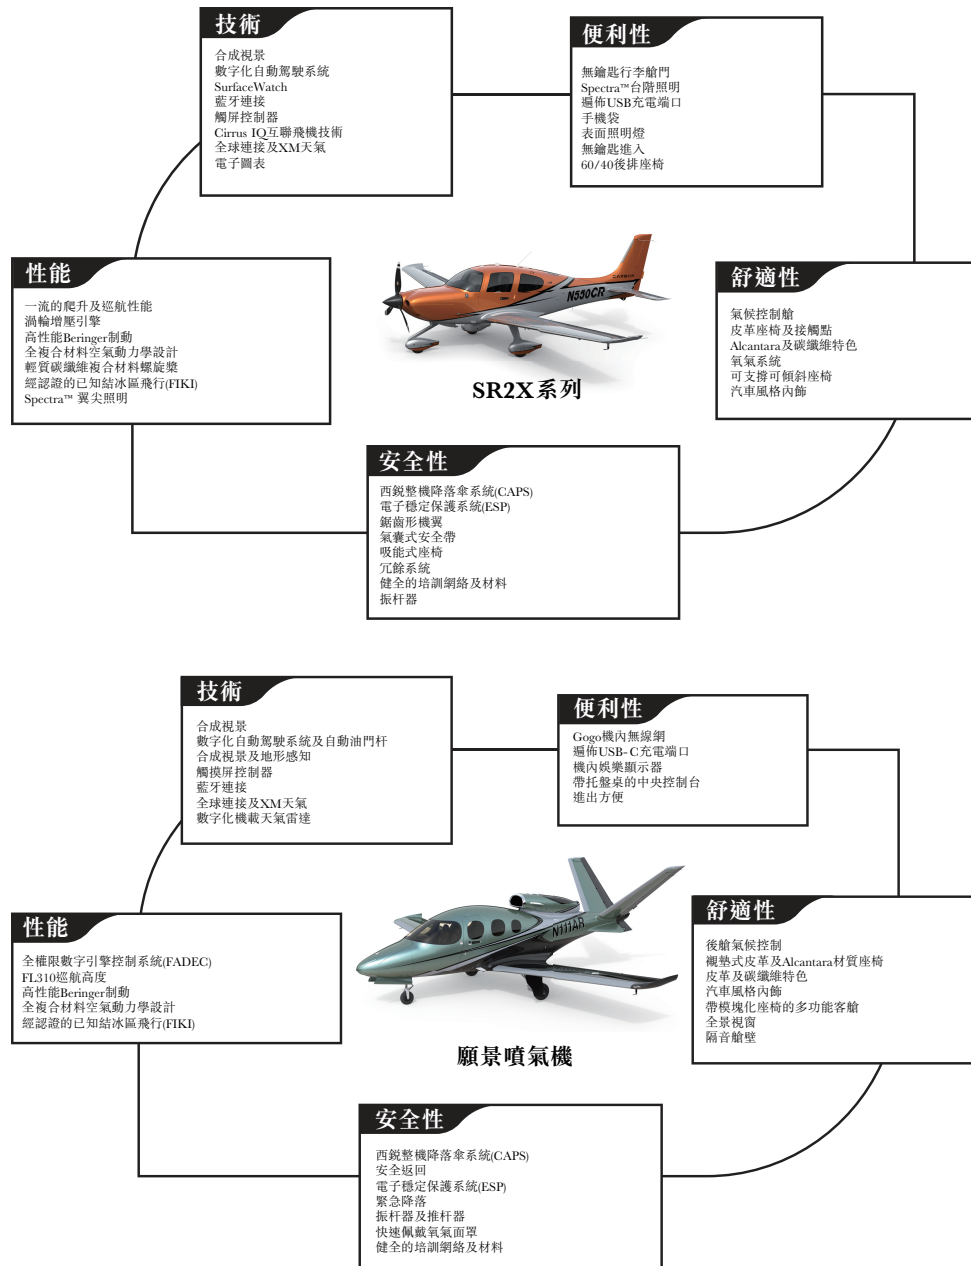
技術
合成視景
數字化自動駕駛系統
SurfaceWatch
藍牙連接
觸屏控制器
Cirrus IQ互聯飛機技術
全球連接及XM天氣
電子圖表

便利性
無鑰匙行李艙門
Spectra™台階照明
遍佈USB充電端口
手機袋
表面照明燈
無鑰匙進入
60/40後排座椅

性能
一流的爬升及巡航性能
渦輪增壓引擎
高性能Beringer制動
全複合材料空氣動力學設計
輕質碳纖維複合材料螺旋槳
經認證的已知結冰區飛行(FIKI)
Spectra™ 翼尖照明

N550CR

SR2X系列

舒適性
氣候控制艙
皮革座椅及接觸點
Alcantara及碳纖維特色
氧氣系統
可支撐可傾斜座椅
汽車風格內飾

安全性
西銳整機降落傘系統(CAPS)
電子穩定保護系統(ESP)
鋸齒形機翼
氣囊式安全帶
吸能式座椅
冗餘系統
健全的培訓網絡及材料
振杆器

技術
合成視景
數字化自動駕駛系統及自動油門杆
合成視景及地形感知
觸摸屏控制器
藍牙連接
全球連接及XM天氣
數字化機載天氣雷達

便利性
Gogo機內無線網
遍佈USB-C充電端口
機內娛樂顯示器
帶托盤桌的中央控制台
進出方便

性能
全權限數字引擎控制系統(FADEC)
FL310巡航高度
高性能Beringer制動
全複合材料空氣動力學設計
經認證的已知結冰區飛行(FIKI)

N111AR

願景噴氣機

舒適性
後艙氣候控制
襯墊式皮革及Alcantara材質座椅
皮革及碳纖維特色
汽車風格內飾
帶模塊化座椅的多功能客艙
全景視窗
隔音艙壁

安全性
西銳整機降落傘系統(CAPS)
安全返回
電子穩定保護系統(ESP)
緊急降落
振杆器及推杆器
快速佩戴氧氣面罩
健全的培訓網絡及材料